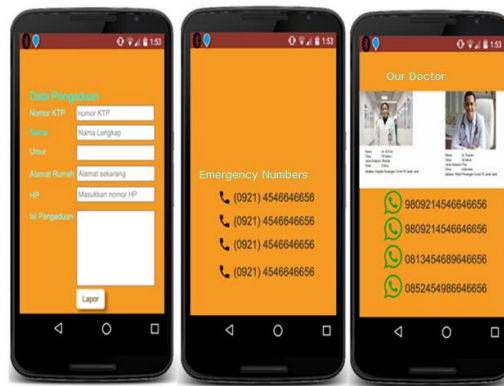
1:53

Data Pengaduan

Nomor KTP nomor KTP

Nama Nama Lengkap

Umur

Alamat Rumah Alamat sekarang

HP Masukkan nomor HP

Isi Pengaduan

Lapor

1:53

Emergency Numbers

(0921) 4546646656

(0921) 4546646656

(0921) 4546646656

(0921) 4546646656

1:53

Our Doctor

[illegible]

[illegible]

9809214546646656

9809214546646656

0813454689646656

0852454986646656